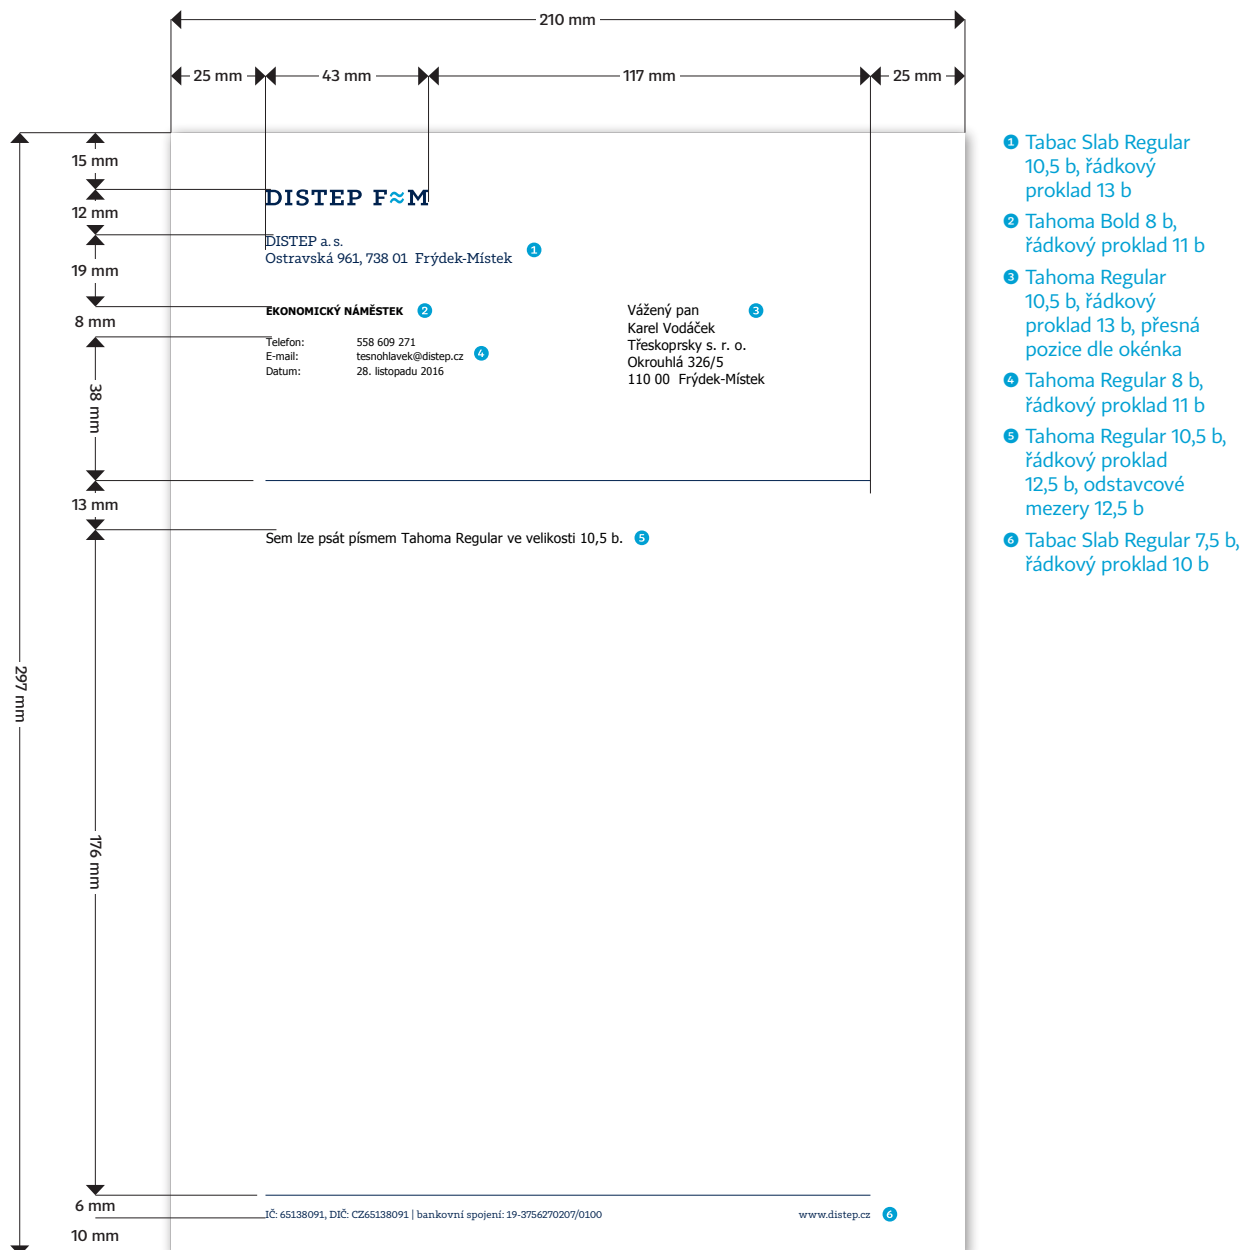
210 mm

25 mm
43 mm
117 mm
25 mm

15 mm
12 mm
19 mm
8 mm
38 mm
13 mm
297 mm
176 mm
6 mm
10 mm

DISTEP F≈M

DISTEP a. s.
Ostravská 961, 738 01 Frýdek-Místek 1

EKONOMICKÝ NÁMĚSTEK 2

Telefon: 558 609 271
E-mail: tesnohlavek@distep.cz 4
Datum: 28. listopadu 2016

Vážený pan 3
Karel Vodáček
Třeskoprsky s. r. o.
Okrouhlá 326/5
110 00 Frýdek-Místek

Sem lze psát písmem Tahoma Regular ve velikosti 10,5 b. 5

IČ: 65138091, DIČ: CZ65138091 | bankovní spojení: 19-3756270207/0100
www.distep.cz 6

1 Tabac Slab Regular 10,5 b, řádkový proklad 13 b
2 Tahoma Bold 8 b, řádkový proklad 11 b
3 Tahoma Regular 10,5 b, řádkový proklad 13 b, přesná pozice dle okénka
4 Tahoma Regular 8 b, řádkový proklad 11 b
5 Tahoma Regular 10,5 b, řádkový proklad 12,5 b, odstavcové mezery 12,5 b
6 Tabac Slab Regular 7,5 b, řádkový proklad 10 b